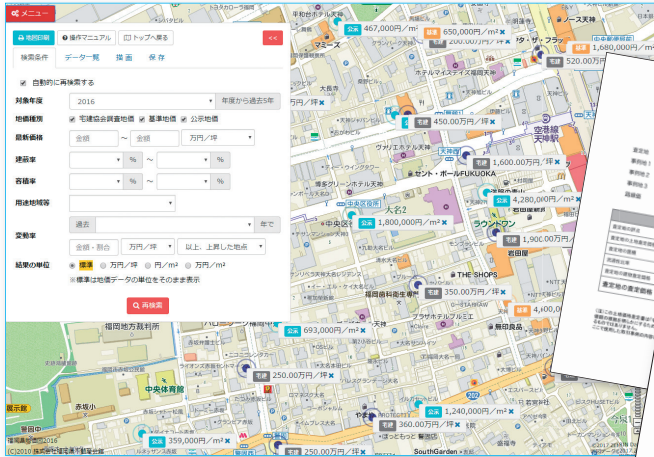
メニュー

地図印刷 操作マニュアル トップへ戻る <<

検索条件 データ一覧 描画 保存

自動的に再検索する

対象年度 2016 年度から過去5年

地価種別 宅建協会賃貸地価 基準地価 公示地価

最新価格 金額 〜 金額 万円／坪

建蔽率 % 〜 %

容積率 % 〜 %

用途地域等

変動率 過去 年で

金額・割合 万円／坪 以上、上昇した地点

結果の単位 標準 万円／坪 円／m² 万円／m²

※標準は地価データの単位をそのまま表示

再検索

公示 467,000円／m²
公示 650,000円／m²
公示 1,680,000円／m²
520.00万円／坪
宅建 450.00万円／坪
宅建 1,600.00万円／坪
公示 4,280,000円／m²
公示 1,800,000円／m²
1,900.00万円／坪
宅建 350.00万円／坪
公示 693,000円／m²
4,000
宅建 250.00万円／坪
公示 1,240,000円／m²
公示 359,000円／m²
宅建 360.00万円／坪

マミーズ
ノース天神
ホテルマイステイズ福岡天神
空港線 天神駅
天神
ヴィアインホテル天神
セントラーレ
ソラリア
天神南
大名2
中央区役所
中央区
ラウンドワン
岩田屋
THE SHOPS
福岡県警察本部
福岡市動物園
福岡地方裁判所
中央体育館
赤坂小
無印良品
SouthGarden
展示館
警固中
天神コア

福岡国土地理院 2016
(C)2016 株式会社福岡不動産協会